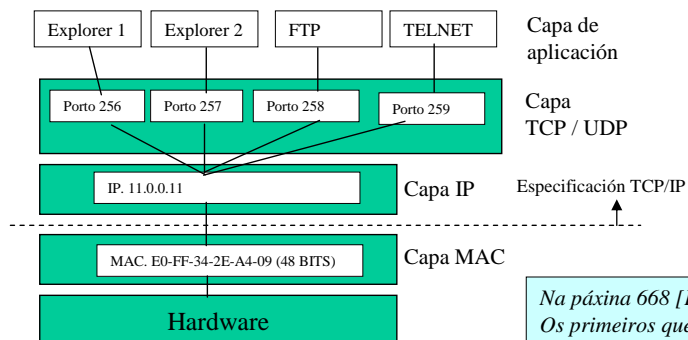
Explorer 1
Explorer 2
FTP
TELNET
Capa de aplicación

Porto 256
Porto 257
Porto 258
Porto 259
Capa TCP / UDP

IP. 11.0.0.11
Capa IP
Especificación TCP/IP

MAC. E0-FF-34-2E-A4-09 (48 BITS)
Capa MAC

Hardware

Na páxina 668 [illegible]
Os primeiros que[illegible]